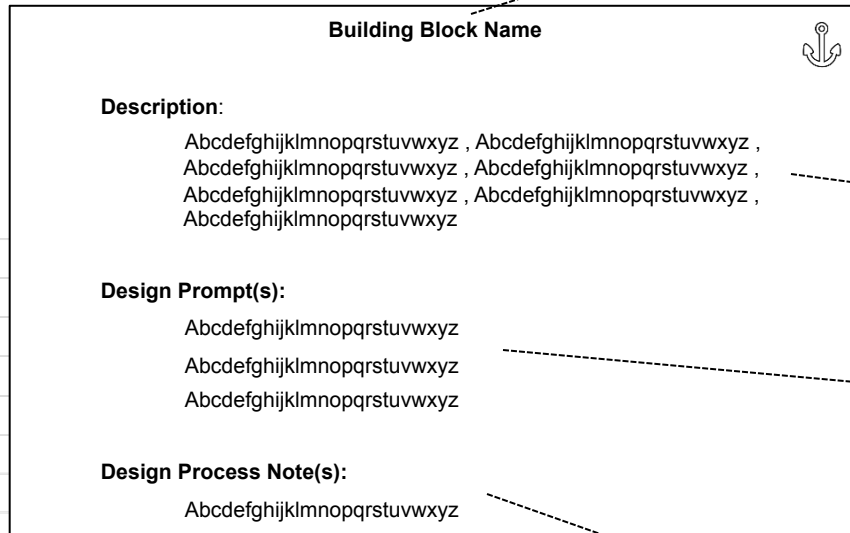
**Building Block Name**

**Description**:

Abcdefghijklmnopqrstuvwxyz , Abcdefghijklmnopqrstuvwxyz , Abcdefghijklmnopqrstuvwxyz , Abcdefghijklmnopqrstuvwxyz , Abcdefghijklmnopqrstuvwxyz , Abcdefghijklmnopqrstuvwxyz , Abcdefghijklmnopqrstuvwxyz

**Design Prompt(s):**

Abcdefghijklmnopqrstuvwxyz

Abcdefghijklmnopqrstuvwxyz

Abcdefghijklmnopqrstuvwxyz

**Design Process Note(s):**

Abcdefghijklmnopqrstuvwxyz